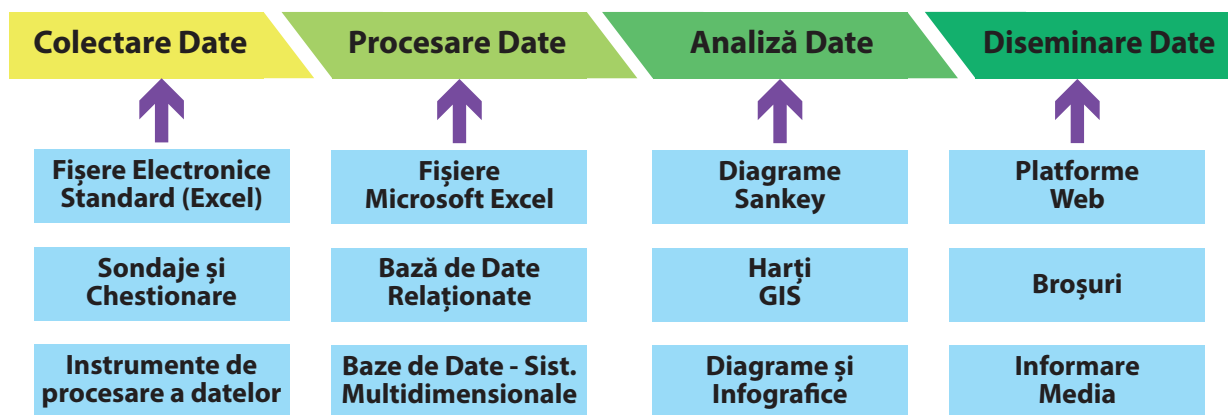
Colectare Date

Fișere Electronice Standard (Excel)

Sondaje și Chestionare

Instrumente de procesare a datelor

Procesare Date

Fișiere Microsoft Excel

Bază de Date Relaționate

Baze de Date - Sist. Multidimensionale

Analiză Date

Diagrame Sankey

Harți GIS

Diagrame și Infografice

Diseminare Date

Platforme Web

Broșuri

Informare Media